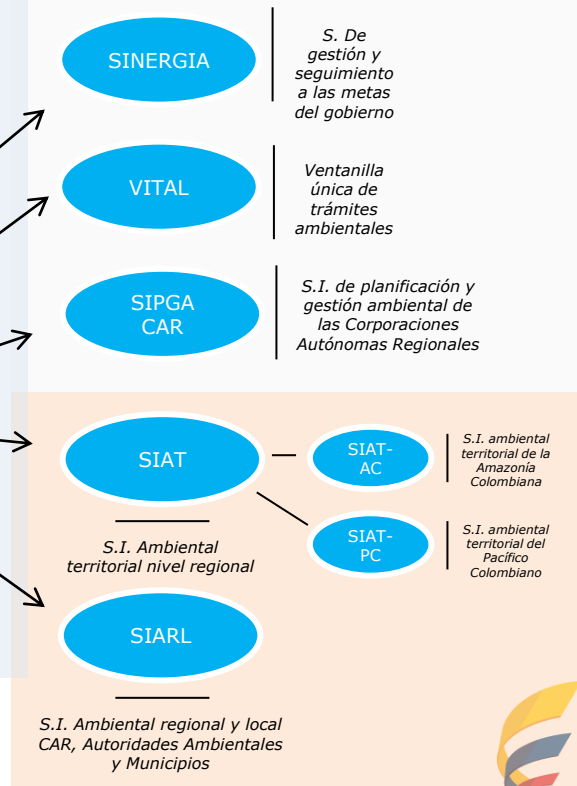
SINERGIA

S. De gestión y seguimiento a las metas del gobierno

VITAL

Ventanilla única de trámites ambientales

SIPGA CAR

S.I. de planificación y gestión ambiental de las Corporaciones Autónomas Regionales

SIAT

S.I. Ambiental territorial nivel regional

SIAT-AC

S.I. ambiental territorial de la Amazonía Colombiana

SIAT-PC

S.I. ambiental territorial del Pacífico Colombiano

SIARL

S.I. Ambiental regional y local CAR, Autoridades Ambientales y Municipios